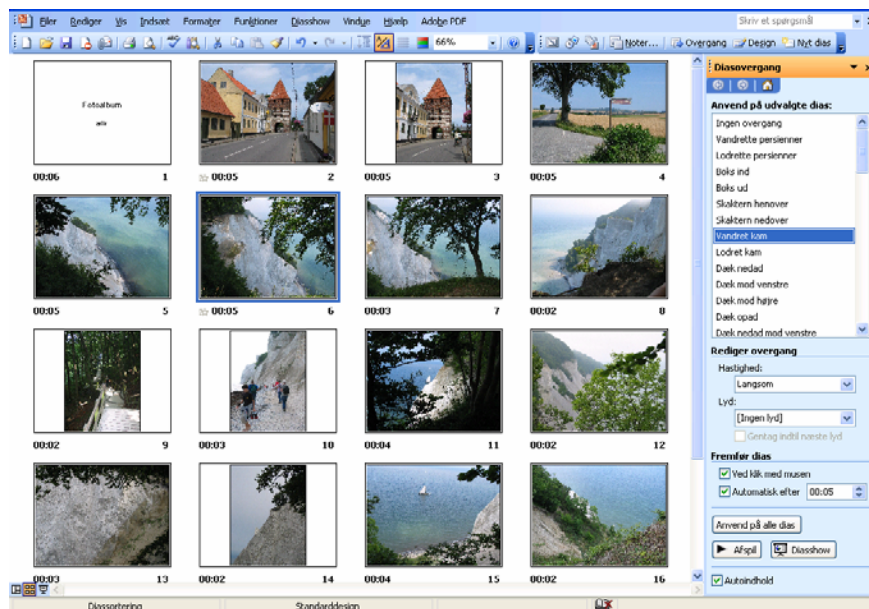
Filer Rediger Vis Indsæt Formater Funktioner Diasshow Vindue Hjælp Adobe PDF

Skriv et spørgsmål

66%

Noter... Overgang Design Nyt dias

Fotoalbum
af:

00:06 1
00:05 2
00:05 3
00:05 4
00:05 5
00:05 6
00:03 7
00:02 8
00:02 9
00:03 10
00:04 11
00:02 12
00:03 13
00:02 14
00:04 15
00:02 16

Diasovergang

Anvend på udvalgte dias:

Ingen overgang
Vandrette persienner
Lodrette persienner
Boks ind
Boks ud
Skaktern henover
Skaktern nedover
Vandret kam
Lodret kam
Dæk nedad
Dæk mod venstre
Dæk mod højre
Dæk opad
Dæk nedad mod venstre

Rediger overgang

Hastighed:
Langsom

Lyd:
[Ingen lyd]

Gentag indtil næste lyd

Fremfør dias

Ved klik med musen
Automatisk efter 00:05

Anvend på alle dias

Afspil
Diasshow

Autoindhold

Diassortering
Standarddesign